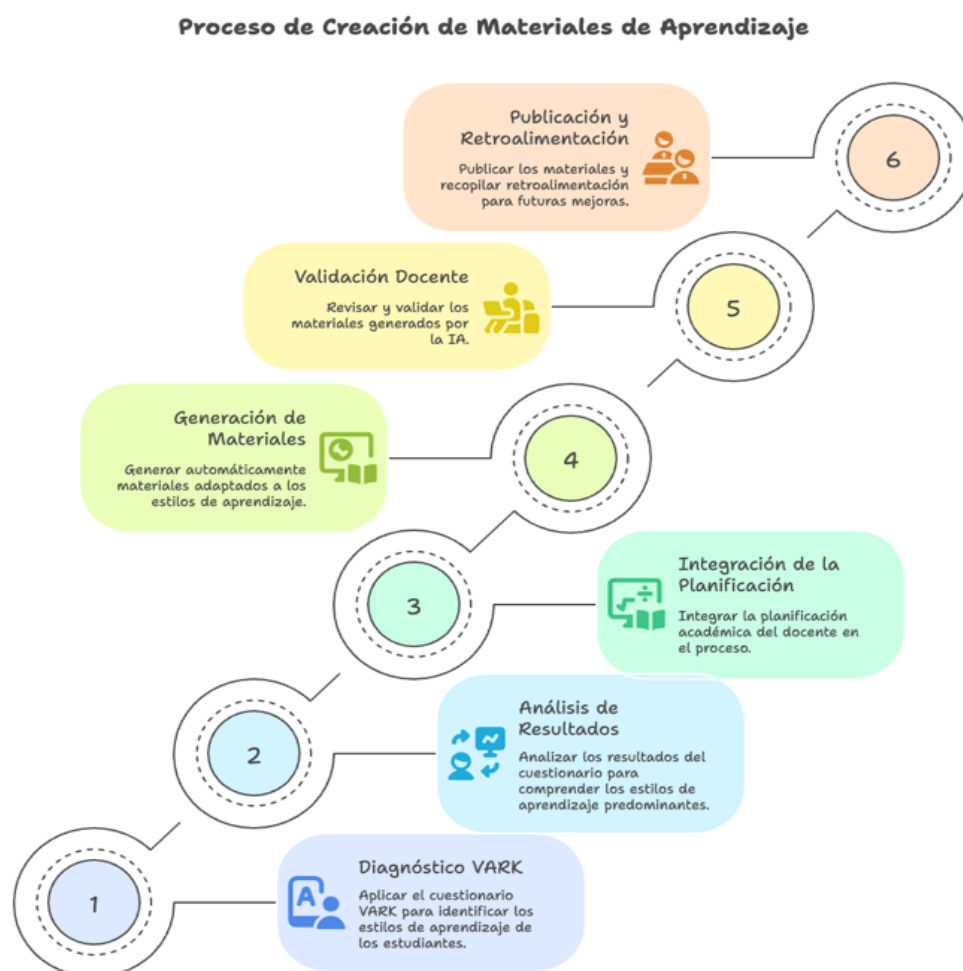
Proceso de Creación de Materiales de Aprendizaje

Publicación y Retroalimentación

Publicar los materiales y recopilar retroalimentación para futuras mejoras.

6

Validación Docente

Revisar y validar los materiales generados por la IA.

5

Generación de Materiales

Generar automáticamente materiales adaptados a los estilos de aprendizaje.

4

3

Integración de la Planificación

Integrar la planificación académica del docente en el proceso.

2

Análisis de Resultados

Analizar los resultados del cuestionario para comprender los estilos de aprendizaje predominantes.

1

Diagnóstico VARK

Aplicar el cuestionario VARK para identificar los estilos de aprendizaje de los estudiantes.